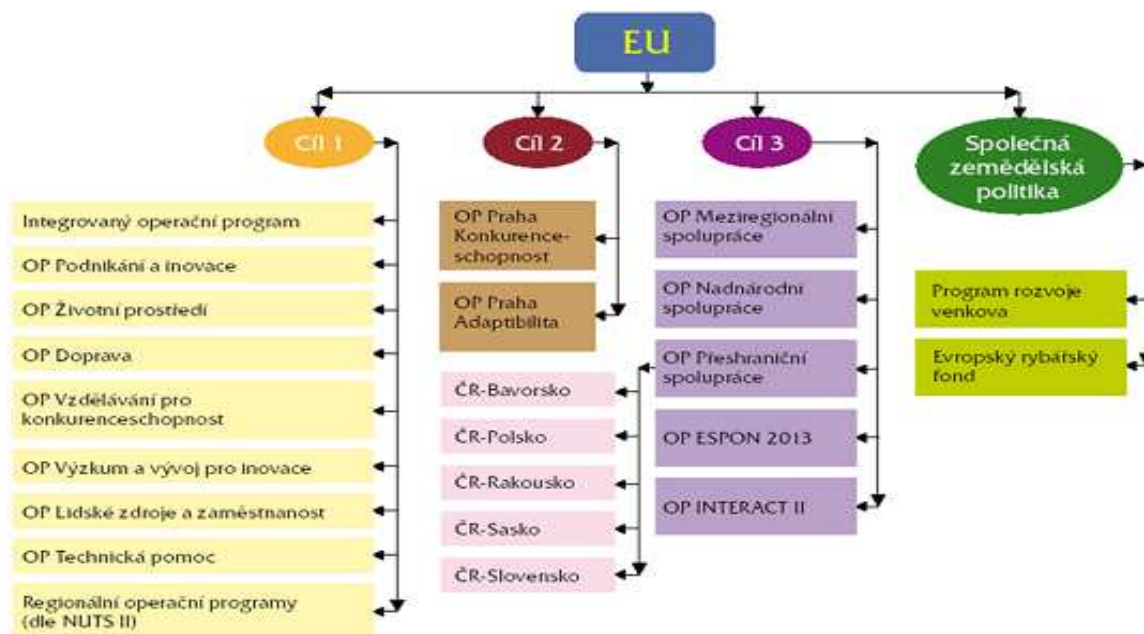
EU

Cíl 1

Integrovaný operační program

OP Podnikání a inovace

OP Životní prostředí

OP Doprava

OP Vzdělávání pro konkurenceschopnost

OP Výzkum a vývoj pro inovace

OP Lidské zdroje a zaměstnanost

OP Technická pomoc

Regionální operační programy (dle NUTS II)

Cíl 2

OP Praha Konkurenceschopnost

OP Praha Adaptibilita

ČR-Bavorsko

ČR-Polsko

ČR-Rakousko

ČR-Sasko

ČR-Slovensko

Cíl 3

OP Meziregionální spolupráce

OP Nadnárodní spolupráce

OP Přeshraniční spolupráce

OP ESPON 2013

OP INTERACT II

Společná zemědělská politika

Program rozvoje venkova

Evropský rybářský fond